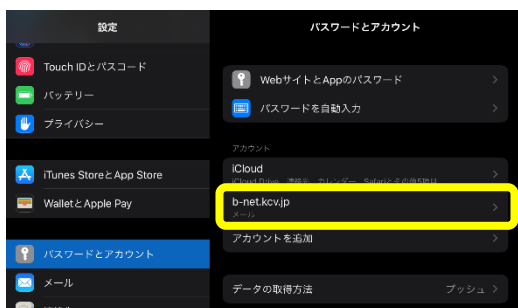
設定

Touch IDとパスコード

バッテリー

プライバシー

iTunes StoreとApp Store

WalletとApple Pay

パスワードとアカウント

メール

パスワードとアカウント

WebサイトとAppのパスワード

パスワードを自動入力

アカウント

iCloud

iCloud Drive、連絡先、カレンダー、Safariとその他9項目

b-net.kcv.jp

メール

アカウントを追加

データの取得方法

プッシュ